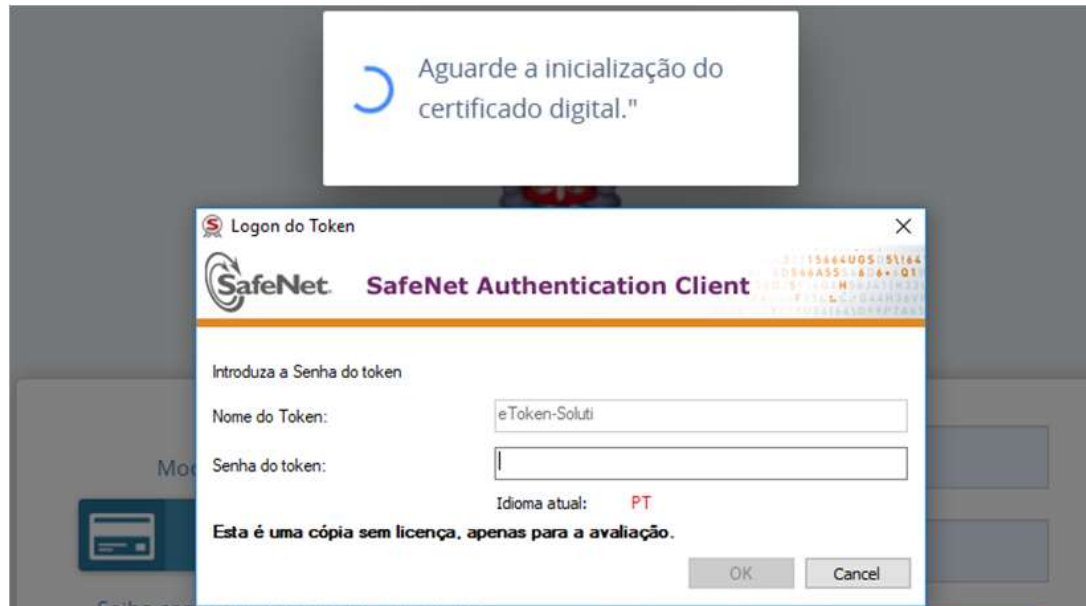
Aguarde a inicialização do certificado digital."

Logon do Token

SafeNet. SafeNet Authentication Client

Introduza a Senha do token

Nome do Token: eToken-Soluti

Senha do token:

Idioma atual: PT

Esta é uma cópia sem licença, apenas para a avaliação.

OK Cancel

Mo

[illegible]